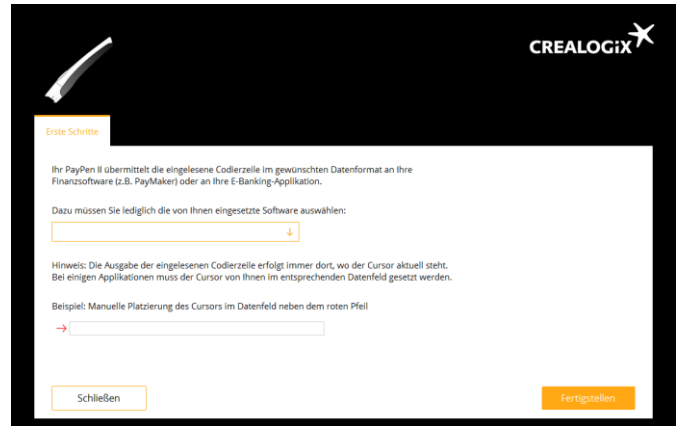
CREALOGIX

Erste Schritte

Ihr PayPen II übermittelt die eingelesene Codierzeile im gewünschten Datenformat an Ihre Finanzsoftware (z.B. PayMaker) oder an Ihre E-Banking-Applikation.

Dazu müssen Sie lediglich die von Ihnen eingesetzte Software auswählen:

Hinweis: Die Ausgabe der eingelesenen Codierzeile erfolgt immer dort, wo der Cursor aktuell steht. Bei einigen Applikationen muss der Cursor von Ihnen im entsprechenden Datenfeld gesetzt werden.

Beispiel: Manuelle Platzierung des Cursors im Datenfeld neben dem roten Pfeil

Schließen

Fertigstellen